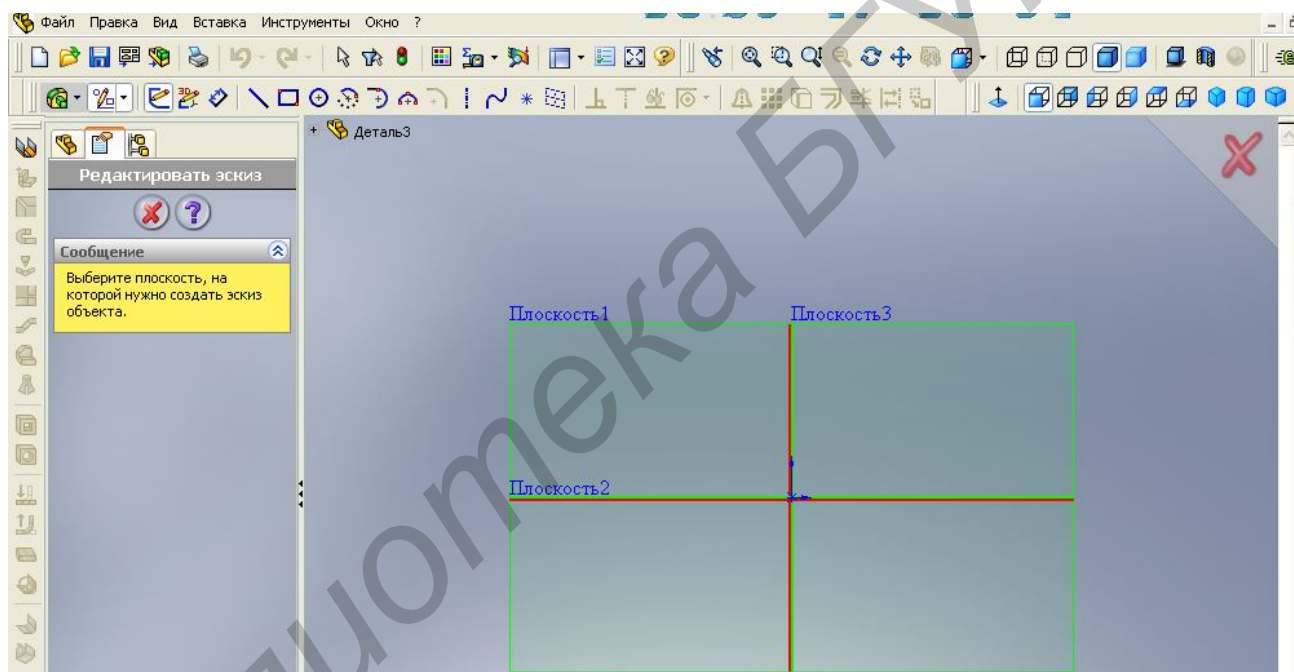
Файл Правка Вид Вставка Инструменты Окно ?

+ Деталь3

Редактировать эскиз

Сообщение

Выберите плоскость, на которой нужно создать эскиз объекта.

Плоскость1

Плоскость3

Плоскость2

Библиотека БГУИР